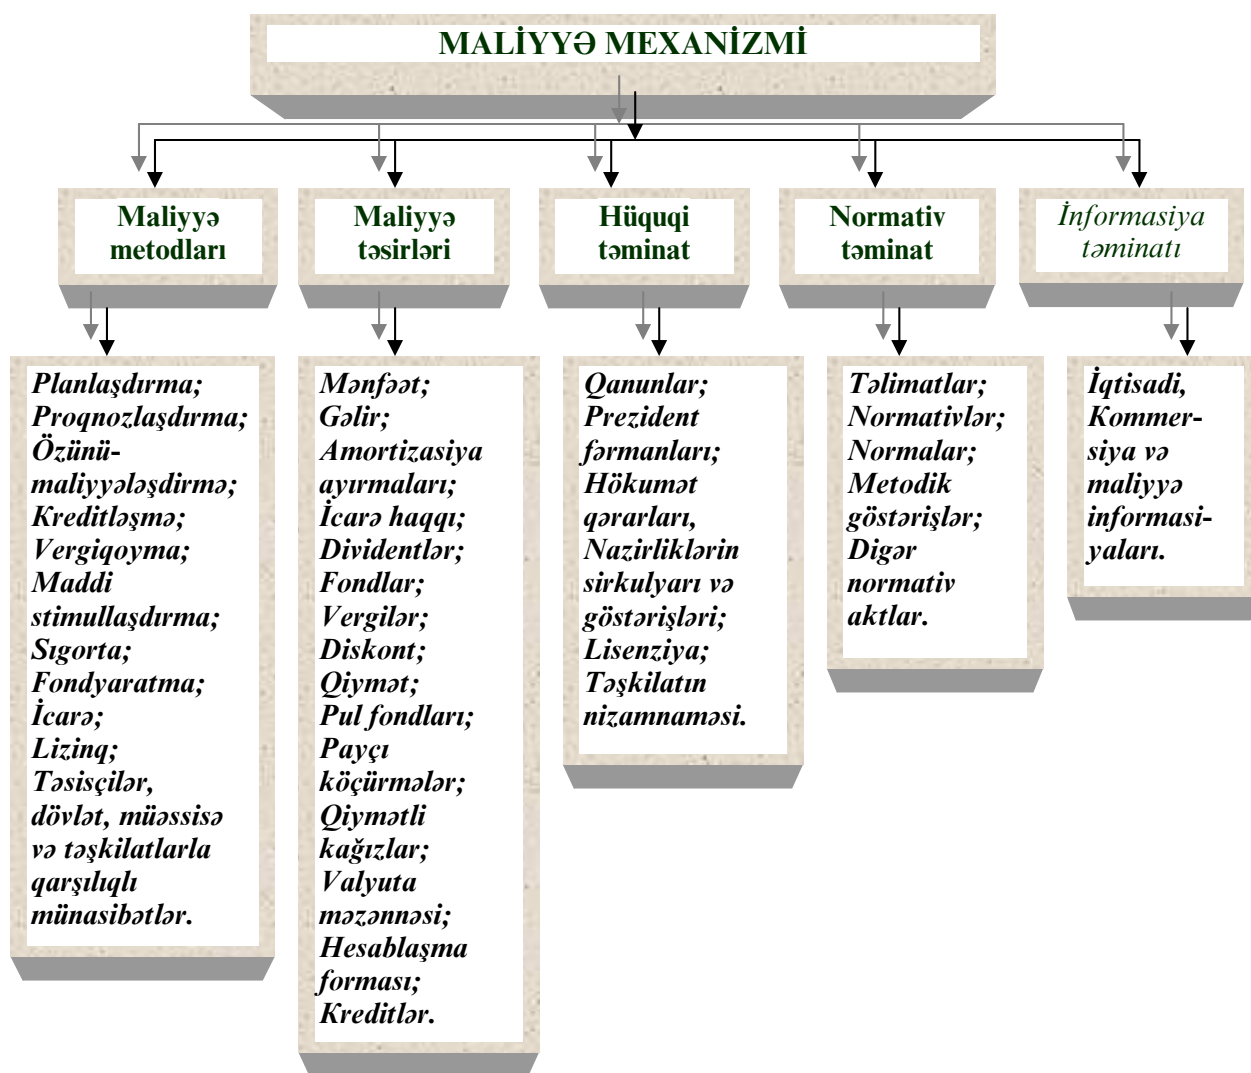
MALİYYƏ MEXANİZMİ

Maliyyə metodları

Maliyyə təsirləri

Hüquqi təminat

Normativ təminat

İnformasiya təminatı

Planlaşdırma;
Proqnozlaşdırma;
Özünümaliyyələşdirmə;
Kreditləşmə;
Vergiqoyma;
Maddi stimullaşdırma;
Sıgorta;
Fondyaratma;
İcarə;
Lizinq;
Təsisçilər, dövlət, müəssisə və təşkilatlarla qarşılıqlı münasibətlər.

Mənfəət;
Gəlir;
Amortizasiya ayırmaları;
İcarə haqqı;
Dividentlər;
Fondlar;
Vergilər;
Diskont;
Qiymət;
Pul fondları;
Payçı köçürmələr;
Qiymətli kağızlar;
Valyuta məzənnəsi;
Hesablaşma forması;
Kreditlər.

Qanunlar;
Prezident fərmanları;
Hökumət qərarları,
Nazirliklərin sirkulyarı və göstərişləri;
Lisenziya;
Təşkilatın nizamnaməsi.

Təlimatlar;
Normativlər;
Normalar;
Metodik göstərişlər;
Digər normativ aktlar.

İqtisadi, Kommersiya və maliyyə informasiyaları.